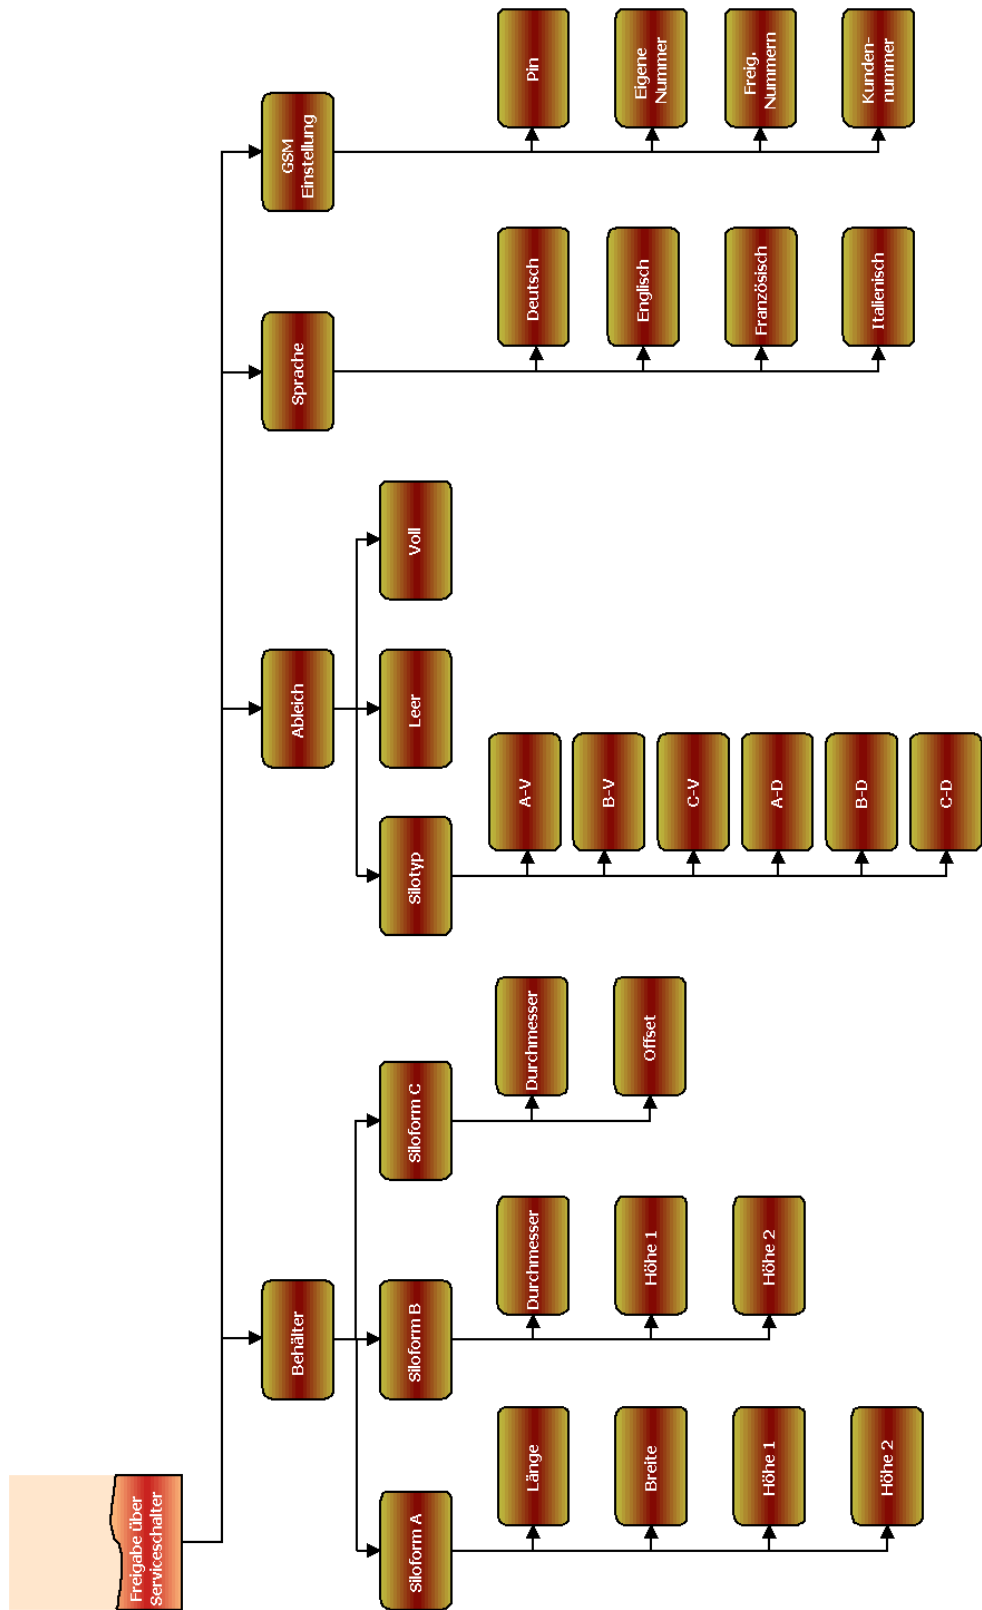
Freigabe über Serviceschalter

Behälter

Siloform A

Länge

Breite

Höhe 1

Höhe 2

Siloform B

Durchmesser

Höhe 1

Höhe 2

Siloform C

Durchmesser

Offset

Ableich

Silotyp

A-V

B-V

C-V

A-D

B-D

C-D

Leer

Voll

Sprache

Deutsch

Englisch

Französisch

Italienisch

GSM Einstellung

Pin

Eigene Nummer

Freig. Nummern

Kundennummer